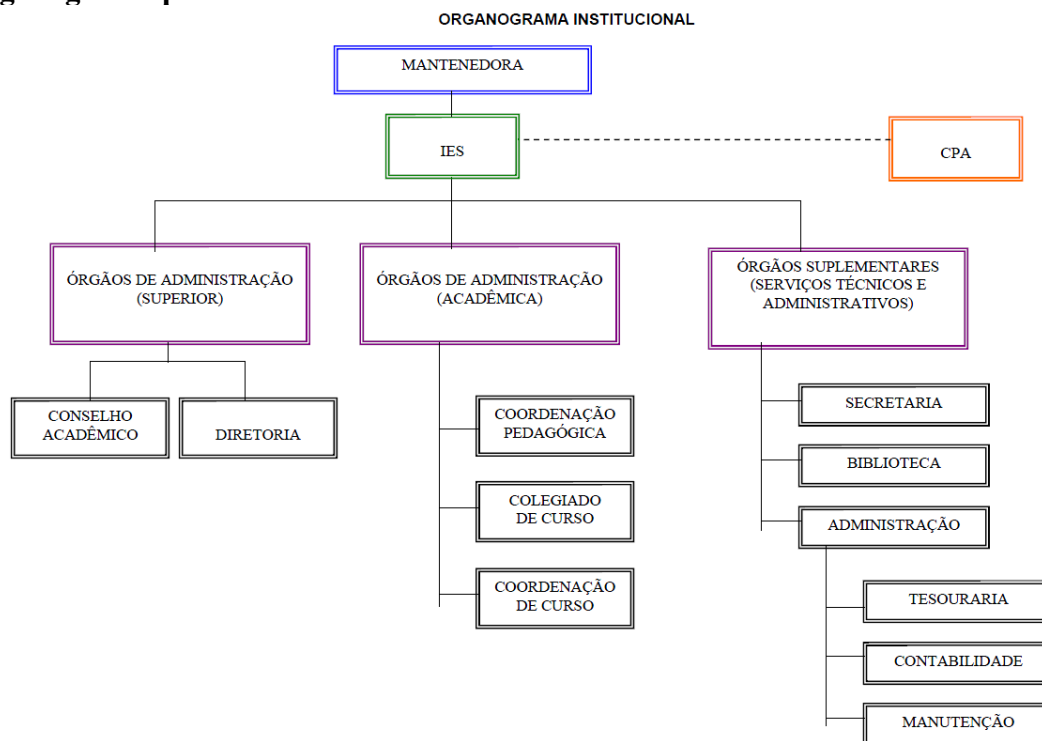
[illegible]

ORGANOGRAMA INSTITUCIONAL

MANTENEDORA

IES

CPA

ÓRGÃOS DE ADMINISTRAÇÃO (SUPERIOR)

ÓRGÃOS DE ADMINISTRAÇÃO (ACADÊMICA)

ÓRGÃOS SUPLEMENTARES (SERVIÇOS TÉCNICOS E ADMINISTRATIVOS)

CONSELHO ACADÊMICO

DIRETORIA

COORDENAÇÃO PEDAGÓGICA

COLEGIADO DE CURSO

COORDENAÇÃO DE CURSO

SECRETARIA

BIBLIOTECA

ADMINISTRAÇÃO

TESOURARIA

CONTABILIDADE

MANUTENÇÃO